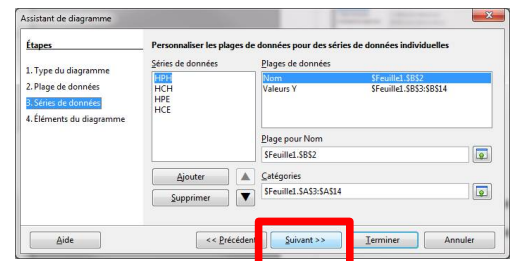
Assistant de diagramme

Étapes

1. Type du diagramme
2. Plage de données
3. Séries de données
4. Éléments du diagramme

Personnaliser les plages de données pour des séries de données individuelles

Séries de données

HPH
HCH
HPE
HCE

Plages de données

| Nom | $Feuille1.$B$2 |
|---|---|
| Valeurs Y | $Feuille1.$B$3:$B$14 |

Plage pour Nom

$Feuille1.$B$2

Catégories

$Feuille1.$A$3:$A$14

Ajouter

Supprimer

Aide

<< Précédent

Suivant >>

Terminer

Annuler